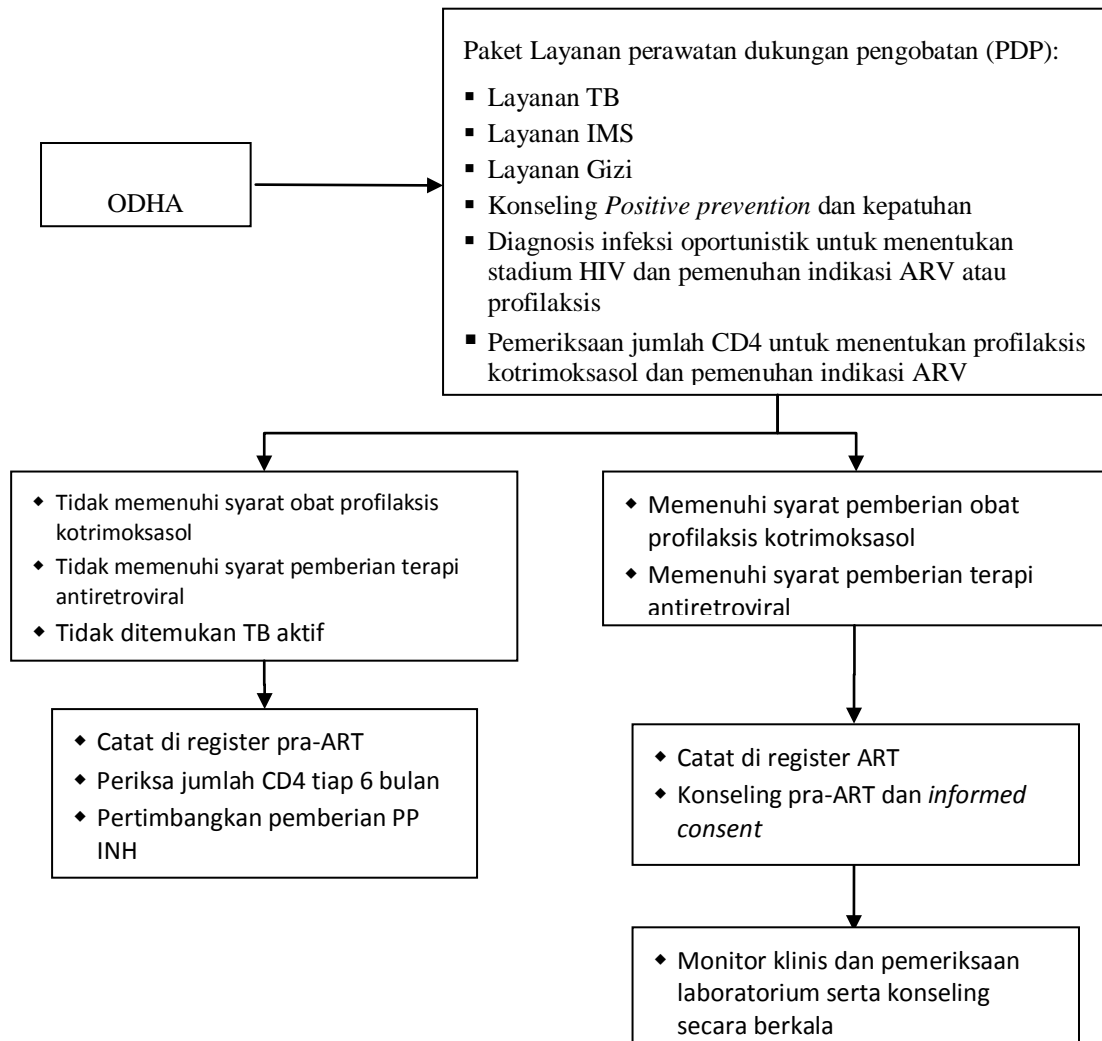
ODHA

Paket Layanan perawatan dukungan pengobatan (PDP):

- Layanan TB
- Layanan IMS
- Layanan Gizi
- Konseling *Positive prevention* dan kepatuhan
- Diagnosis infeksi oportunistik untuk menentukan stadium HIV dan pemenuhan indikasi ARV atau profilaksis
- Pemeriksaan jumlah CD4 untuk menentukan profilaksis kotrimoksasol dan pemenuhan indikasi ARV

- Tidak memenuhi syarat obat profilaksis kotrimoksasol
- Tidak memenuhi syarat pemberian terapi antiretroviral
- Tidak ditemukan TB aktif

- Catat di register pra-ART
- Periksa jumlah CD4 tiap 6 bulan
- Pertimbangkan pemberian PP INH

- Memenuhi syarat pemberian obat profilaksis kotrimoksasol
- Memenuhi syarat pemberian terapi antiretroviral

- Catat di register ART
- Konseling pra-ART dan *informed consent*

- Monitor klinis dan pemeriksaan laboratorium serta konseling secara berkala